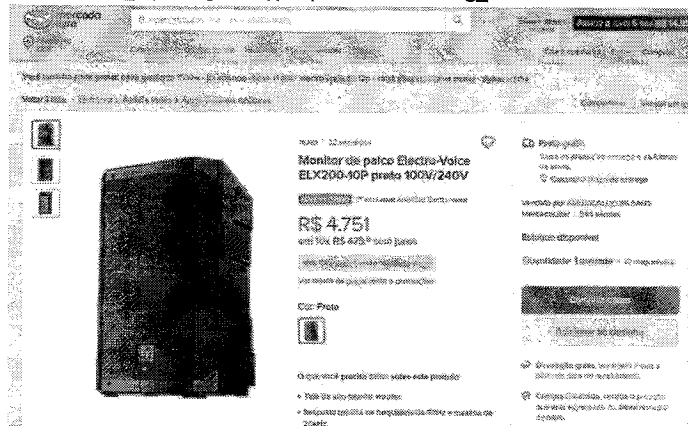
mercado livre

Monitor de palco Electro-Voice ELX200-10P preto 100V/240V

R$ 4.751

em 10x R$ 475 sem juros

Cor: Preto

O que você precisa saber sobre este produto

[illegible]

Estoque disponível

Quantidade: 1 unidade

Comprar agora

Adicionar ao carrinho